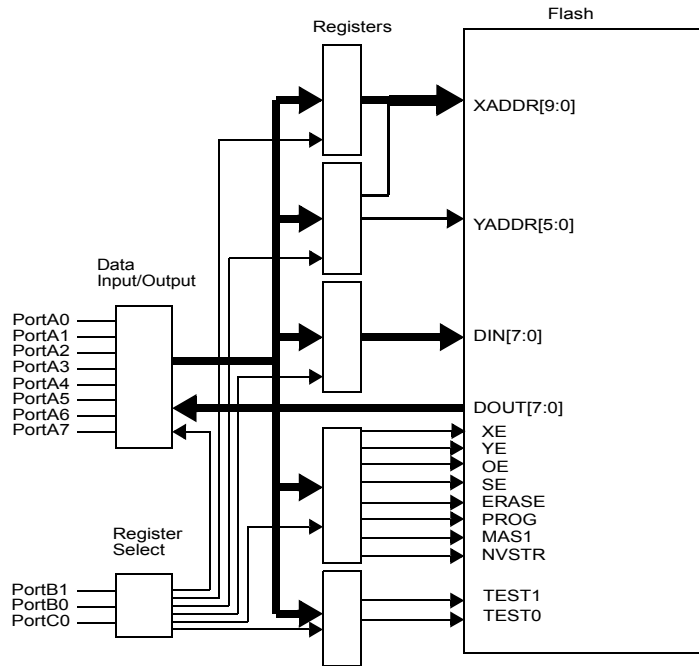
Registers

Flash

XADDR[9:0]

YADDR[5:0]

Data Input/Output

PortA0
PortA1
PortA2
PortA3
PortA4
PortA5
PortA6
PortA7

DIN[7:0]

DOUT[7:0]

XE
YE
OE
SE
ERASE
PROG
MAS1
NVSTR

Register Select

PortB1
PortB0
PortC0

TEST1
TEST0